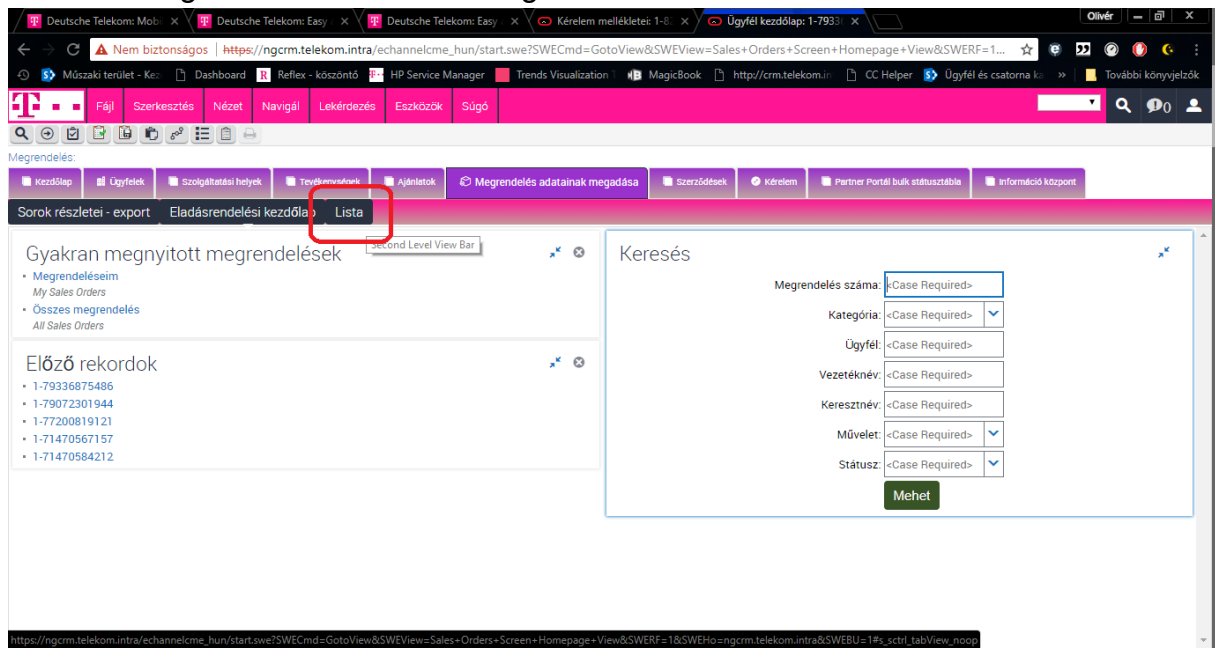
Deutsche Telekom: Mobi × | Deutsche Telekom: Easy × | Deutsche Telekom: Easy × | Kérelem mellékletei: 1-8 × | Ügyfél kezdőlap: 1-7933 ×

Olivér

Nem biztonságos | https://ngcrm.telekom.intra/echannelcme_hun/start.swe?SWECmd=GotoView&SWEView=Sales+Orders+Screen+Homepage+View&SWERF=1...

Műszaki terület - Ke | Dashboard | Reflex - köszöntő | HP Service Manager | Trends Visualization | MagicBook | http://crm.telekom.in | CC Helper | Ügyfél és csatorna ka | » | További könyvjelzők

Fájl | Szerkesztés | Nézet | Navigál | Lekérdezés | Eszközök | Súgó

Megrendelés:

Kezdőlap | Ügyfelek | Szolgáltatási helyek | Tevékenységek | Ajánlatok | Megrendelés adatainak megadása | Szerződések | Kérelem | Partner Portál bulk státusztábla | Információ központ

Sorok részletei - export | Eladásrendelési kezdőlap | Lista

Second Level View Bar

Gyakran megnyitott megrendelések
• Megrendeléseim
My Sales Orders
• Összes megrendelés
All Sales Orders

Előző rekordok
• 1-79336875486
• 1-79072301944
• 1-77200819121
• 1-71470567157
• 1-71470584212

Keresés
Megrendelés száma: <Case Required>
Kategória: <Case Required>
Ügyfél: <Case Required>
Vezetéknév: <Case Required>
Keresztnév: <Case Required>
Művelet: <Case Required>
Státusz: <Case Required>
Mehet

https://ngcrm.telekom.intra/echannelcme_hun/start.swe?SWECmd=GotoView&SWEView=Sales+Orders+Screen+Homepage+View&SWERF=1&SWEHo=ngcrm.telekom.intra&SWEBU=1#s_sctrl_tabView_noop